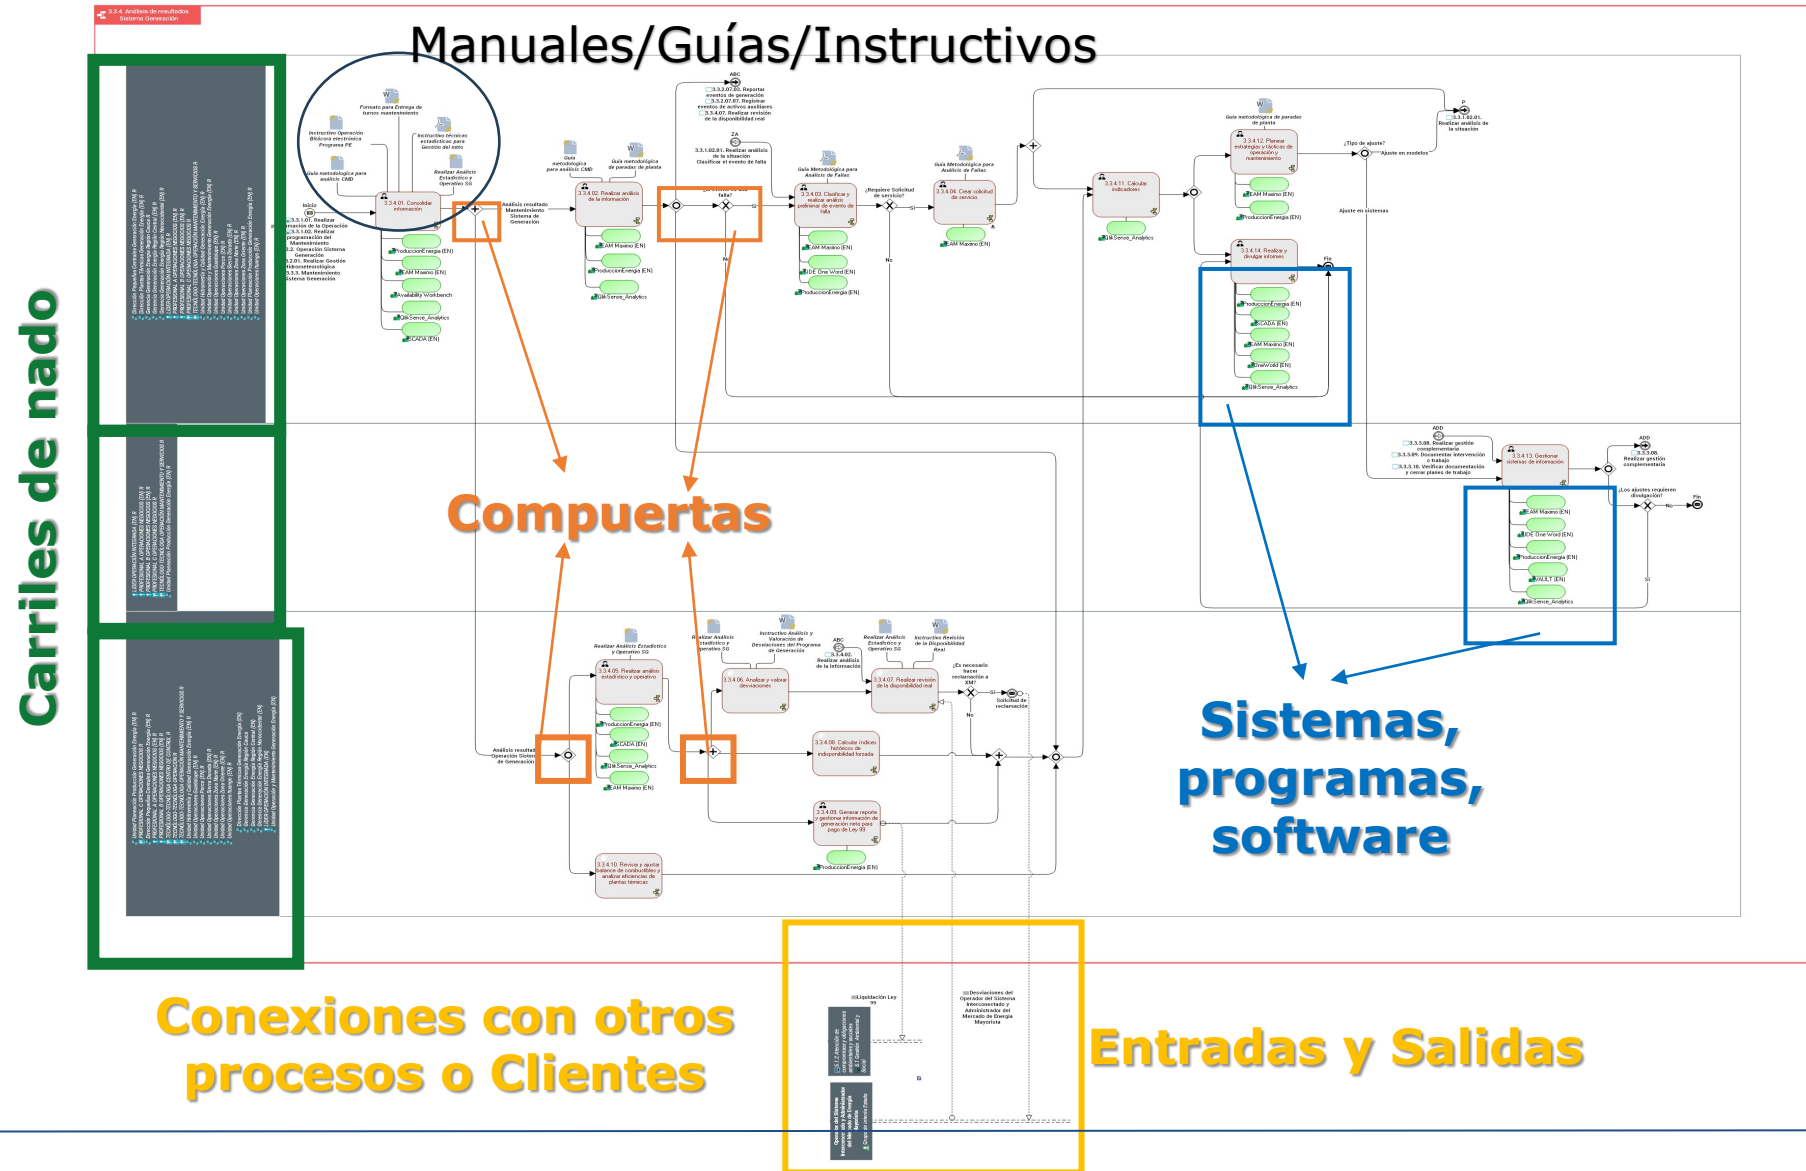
3.3.4. Análisis de resultados Sistema Generación

Manuales/Guías/Instructivos

Carriles de nado

Formato para Entrega de turnos mantenimiento

Instructivo Operación Bitácora electrónica Programa PE

Instructivo técnicas estadísticas para Gestión del mtto

Guía metodológica para análisis CMD

Realizar Análisis Estadístico y Operativo SG

Inicio

3.3.4.01. Consolidar información

3.3.4.02. Realizar análisis de la información

3.3.4.03. Clasificar y realizar análisis preliminar de evento de falla

3.3.4.04. Crear solicitud de servicio

3.3.4.11. Calcular indicadores

3.3.4.12. Planear estrategias y tácticas de operación y mantenimiento

3.3.4.14. Realizar y divulgar informes

3.3.4.13. Gestionar sistemas de información

ProduccionEnergia (EN)

EAM Maximo (EN)

Availability Workbench

QlikSense_Analytics

SCADA (EN)

JDE One World (EN)

OneWorld (EN)

VAULT (EN)

¿Requiere Solicitud de servicio?

Sí

No

¿Tipo de ajuste?

Ajuste en modelos

Ajuste en sistemas

Fin

¿Los ajustes requieren divulgación?

Compuertas

3.3.4.05. Realizar análisis estadístico y operativo

3.3.4.06. Analizar y valorar desviaciones

3.3.4.07. Realizar revisión de la disponibilidad real

3.3.4.08. Calcular índices históricos de indisponibilidad forzada

3.3.4.09. Generar reporte y gestionar información de generación neta para pago de Ley 99

3.3.4.10. Revisar y ajustar balance de combustibles y analizar eficiencias de plantas térmicas

¿Es necesario hacer reclamación a XM?

Solicitud de reclamación

Sistemas, programas, software

Conexiones con otros procesos o Clientes

Liquidación Ley 99

Desviaciones del Operador del Sistema Interconectado y Administrador del Mercado de Energía Mayorista

Entradas y Salidas